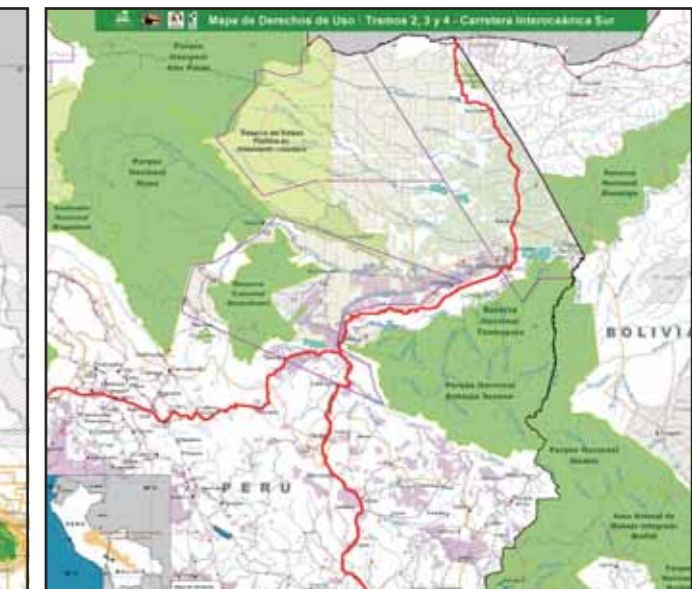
Mapa de Derechos de Uso : Tramos 2, 3 y 4 - Carretera Interoceánica Sur

Parque Nacional Alto Purús

Reserva del Estado Peruano... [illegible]

Parque Nacional Manu

Santuario Nacional Megantoni

Reserva Nacional Manuripi

Reserva Comunal Amarakaeri

Reserva Nacional Tambopata

Parque Nacional Bahuaja Sonene

Parque Nacional Madidi

Área Natural de Manejo Integrado Madidi

BOLIVIA

PERU